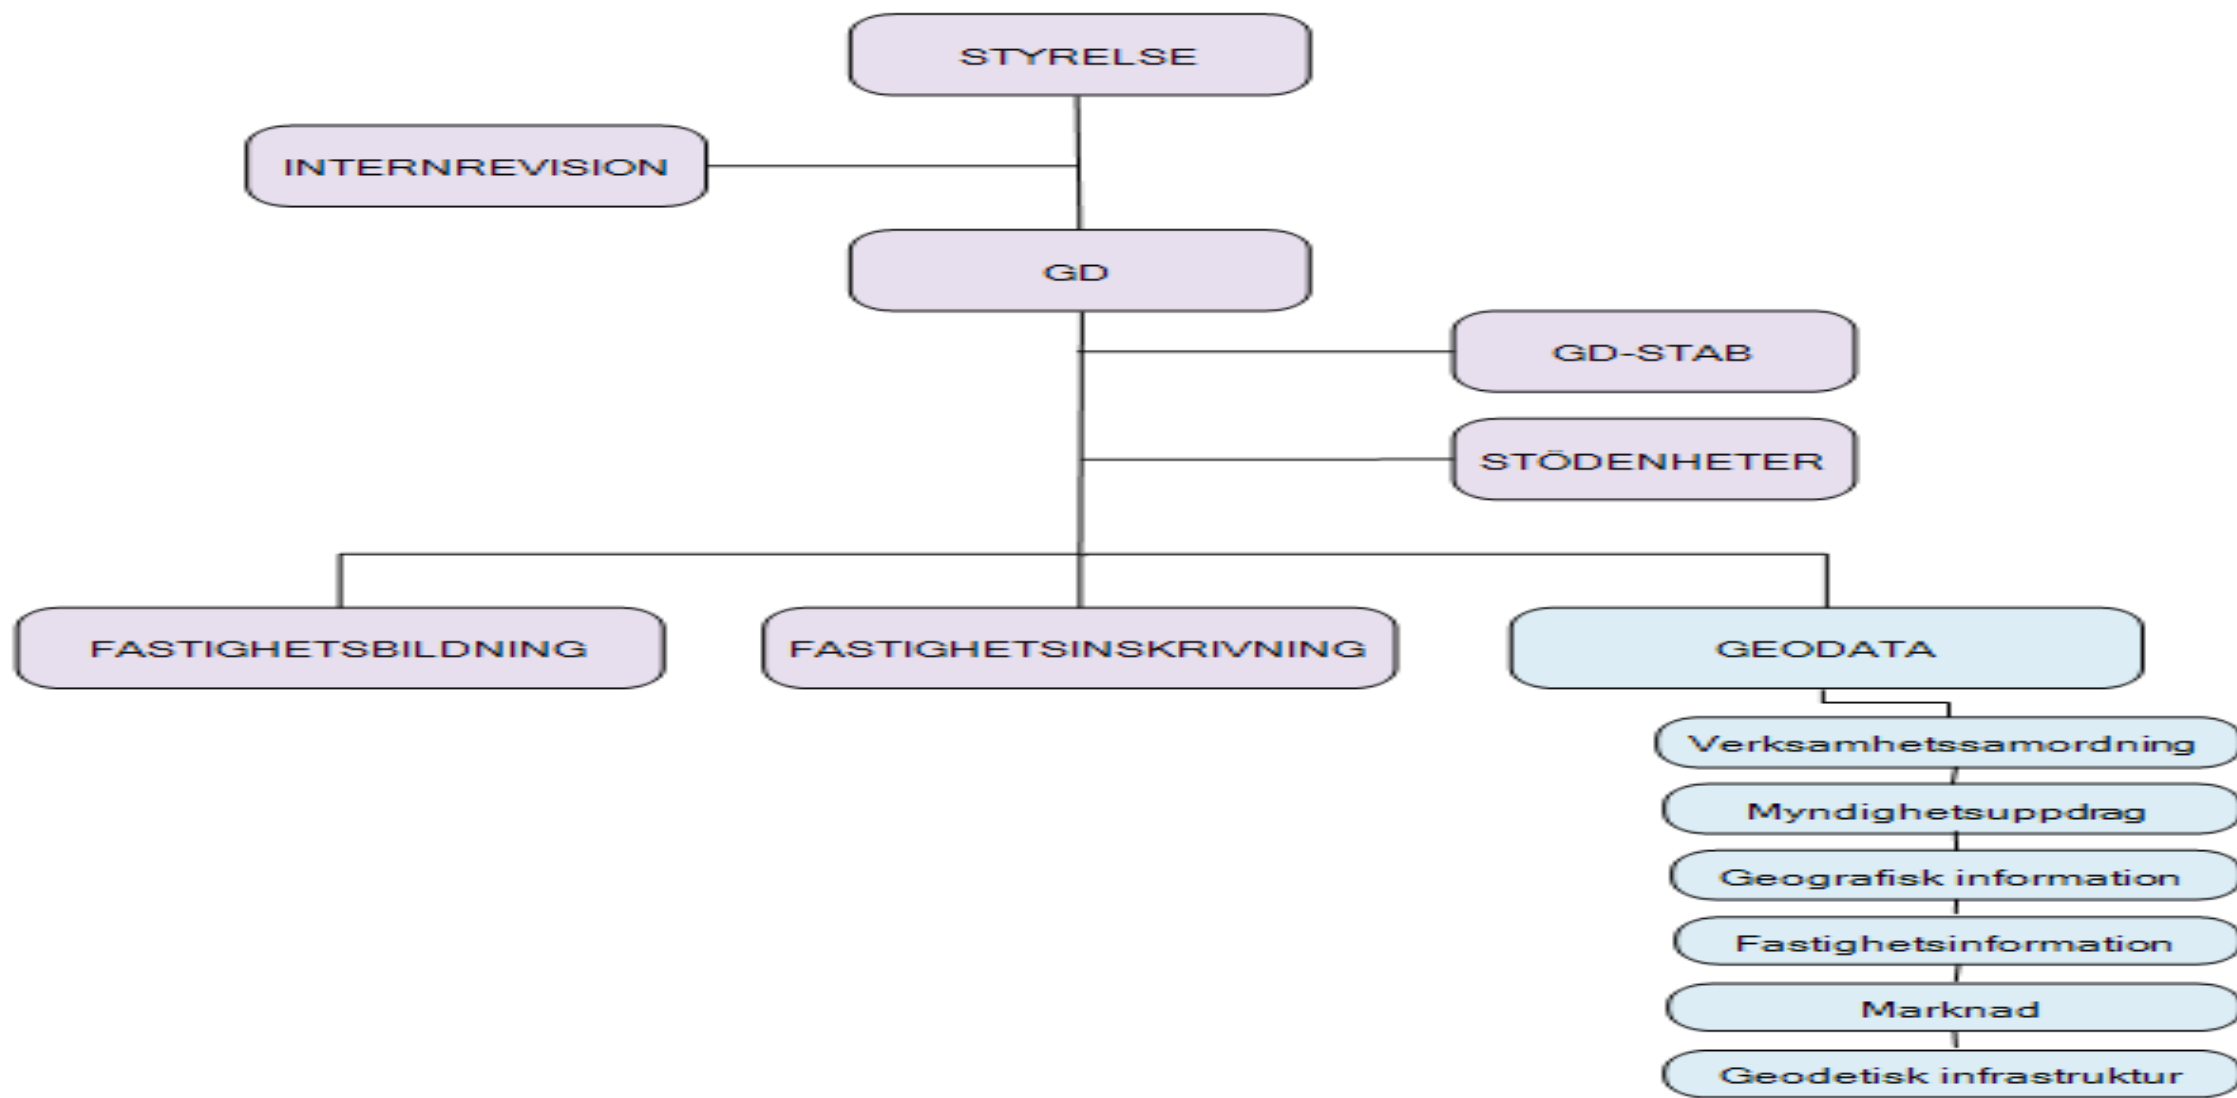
STYRELSE

INTERNREVISION

GD

GD-STAB

STÖDENHETER

FASTIGHETSBILDNING

FASTIGHETSINSKRIVNING

GEODATA

Verksamhetssamordning

Myndighetsuppdrag

Geografisk information

Fastighetsinformation

Marknad

Geodetisk infrastruktur